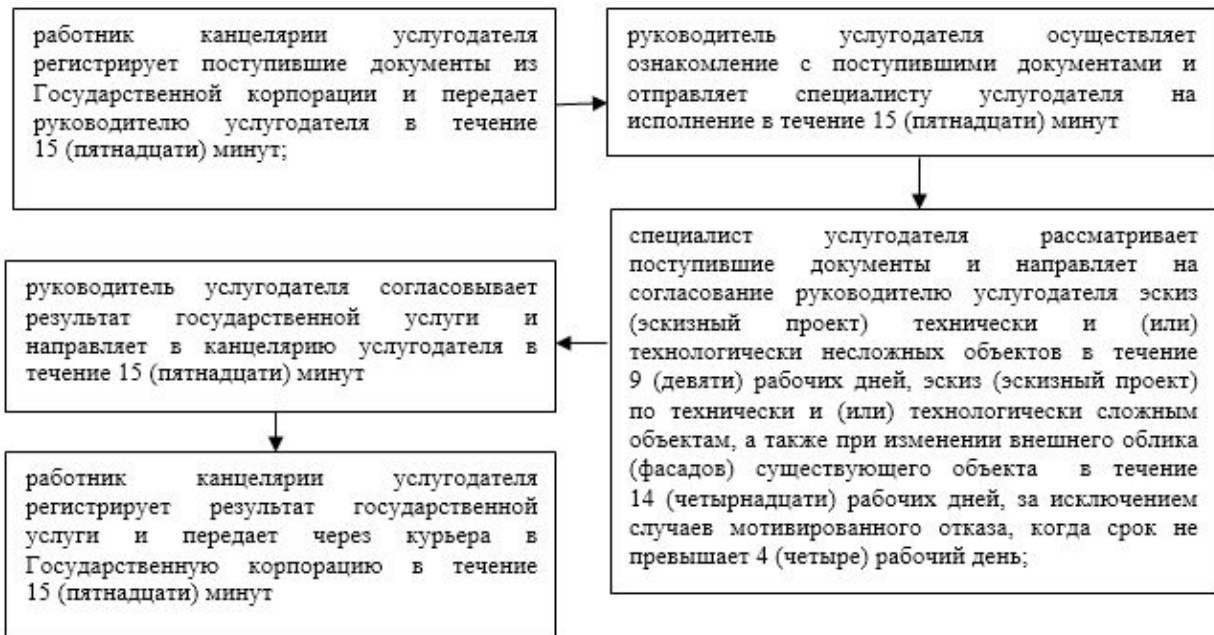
работник канцелярии услугодателя регистрирует поступившие документы из Государственной корпорации и передает руководителю услугодателя в течение 15 (пятнадцати) минут;

руководитель услугодателя осуществляет ознакомление с поступившими документами и отправляет специалисту услугодателя на исполнение в течение 15 (пятнадцати) минут

специалист услугодателя рассматривает поступившие документы и направляет на согласование руководителю услугодателя эскиз (эскизный проект) технически и (или) технологически несложных объектов в течение 9 (девяти) рабочих дней, эскиз (эскизный проект) по технически и (или) технологически сложным объектам, а также при изменении внешнего облика (фасадов) существующего объекта в течение 14 (четырнадцати) рабочих дней, за исключением случаев мотивированного отказа, когда срок не превышает 4 (четыре) рабочий день;

руководитель услугодателя согласовывает результат государственной услуги и направляет в канцелярию услугодателя в течение 15 (пятнадцати) минут

работник канцелярии услугодателя регистрирует результат государственной услуги и передает через курьера в Государственную корпорацию в течение 15 (пятнадцати) минут